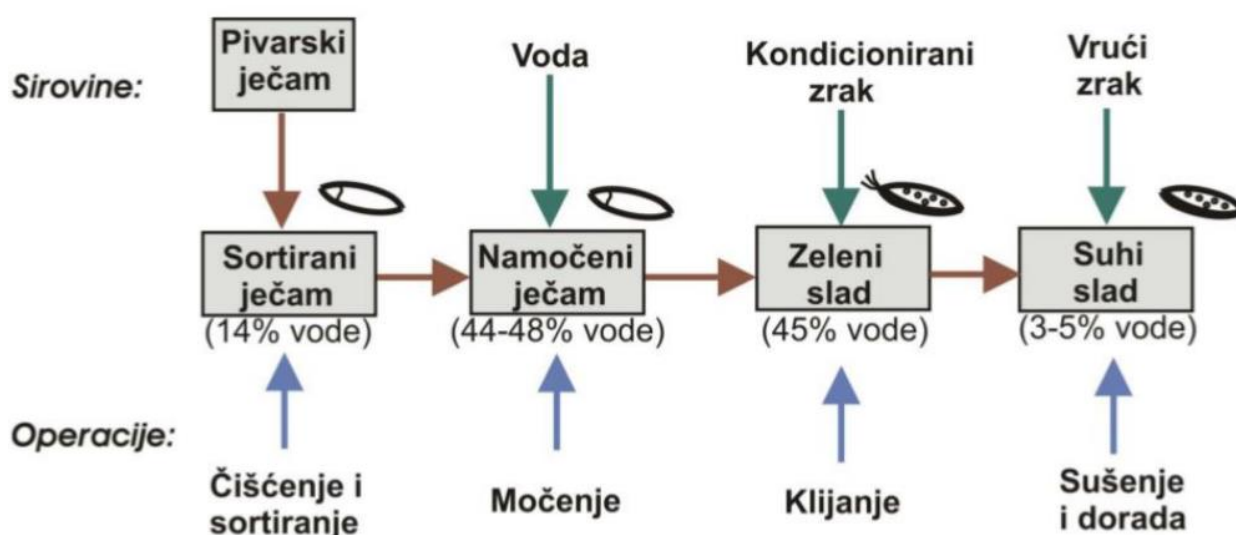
Sirovine:

Pivarski ječam

Voda

Kondicionirani zrak

Vrući zrak

Sortirani ječam
(14% vode)

Namočeni ječam
(44-48% vode)

Zeleni slad
(45% vode)

Suhi slad
(3-5% vode)

Operacije:

Čišćenje i sortiranje

Močenje

Klijanje

Sušenje i dorada